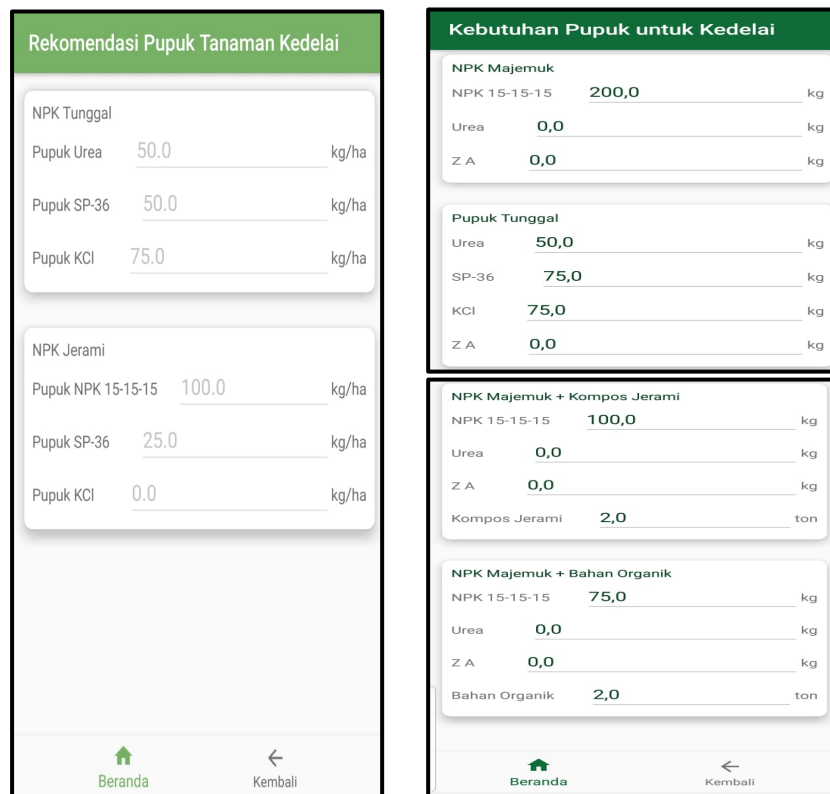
Rekomendasi Pupuk Tanaman Kedelai

NPK Tunggal
Pupuk Urea 50.0 kg/ha
Pupuk SP-36 50.0 kg/ha
Pupuk KCl 75.0 kg/ha

NPK Jerami
Pupuk NPK 15-15-15 100.0 kg/ha
Pupuk SP-36 25.0 kg/ha
Pupuk KCl 0.0 kg/ha

Beranda Kembali

Kebutuhan Pupuk untuk Kedelai

NPK Majemuk
NPK 15-15-15 200,0 kg
Urea 0,0 kg
Z A 0,0 kg

Pupuk Tunggal
Urea 50,0 kg
SP-36 75,0 kg
KCl 75,0 kg
Z A 0,0 kg

NPK Majemuk + Kompos Jerami
NPK 15-15-15 100,0 kg
Urea 0,0 kg
Z A 0,0 kg
Kompos Jerami 2,0 ton

NPK Majemuk + Bahan Organik
NPK 15-15-15 75,0 kg
Urea 0,0 kg
Z A 0,0 kg
Bahan Organik 2,0 ton

Beranda Kembali